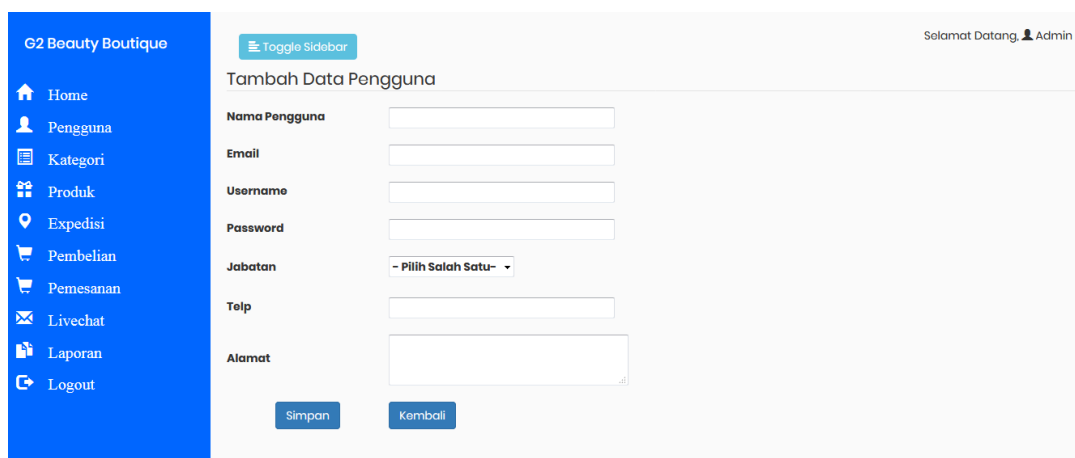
G2 Beauty Boutique

Home
Pengguna
Kategori
Produk
Expedisi
Pembelian
Pemesanan
Livechat
Laporan
Logout

Toggle Sidebar

Selamat Datang, Admin

Tambah Data Pengguna

Nama Pengguna

Email

Username

Password

Jabatan - Pilih Salah Satu-

Telp

Alamat

Simpan Kembali